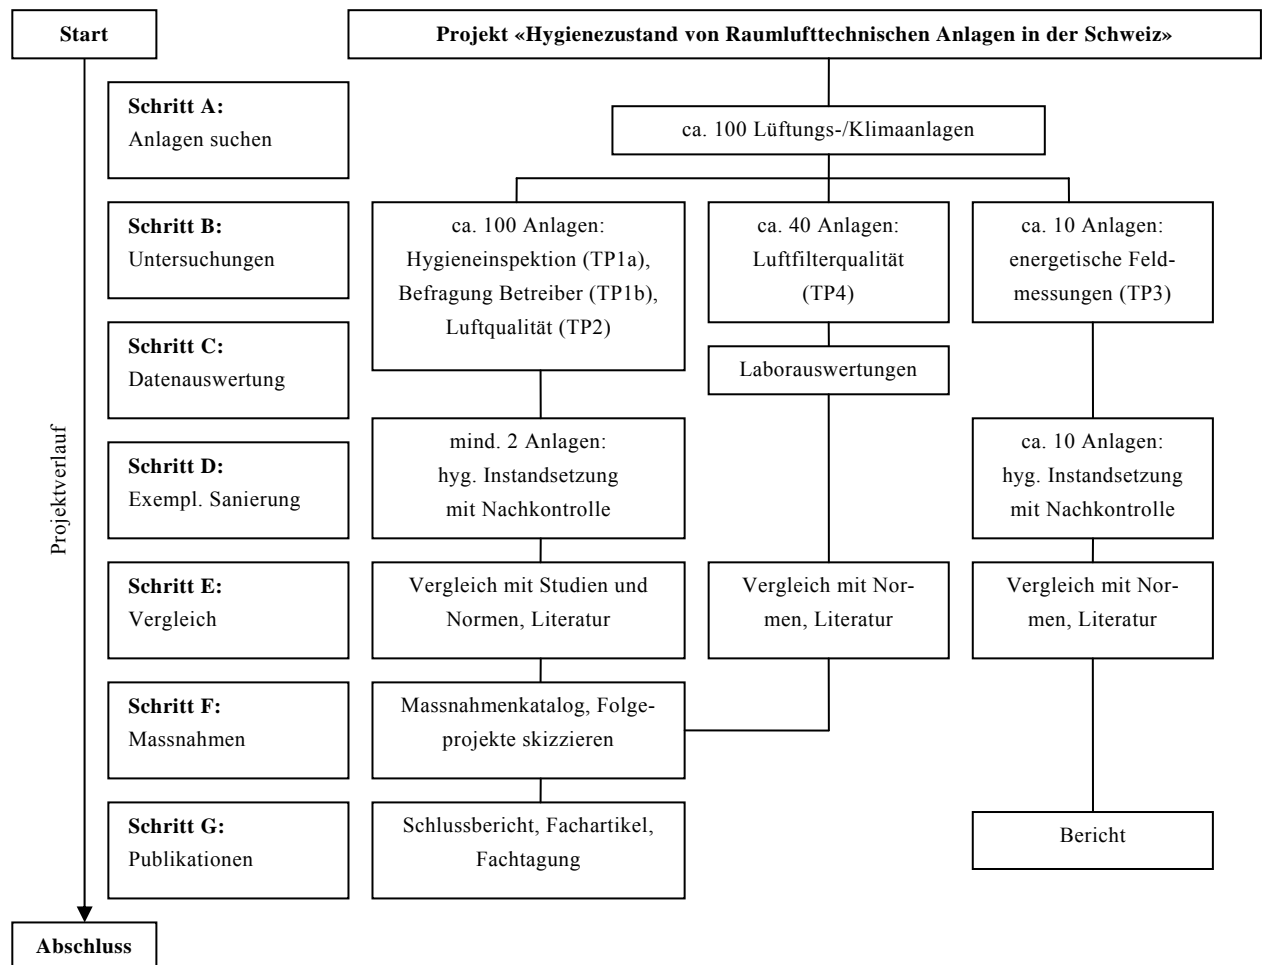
Start

Projekt «Hygienezustand von Raumlufttechnischen Anlagen in der Schweiz»

Schritt A:
Anlagen suchen

ca. 100 Lüftungs-/Klimaanlagen

Schritt B:
Untersuchungen

ca. 100 Anlagen: Hygieneinspektion (TP1a), Befragung Betreiber (TP1b), Luftqualität (TP2)

ca. 40 Anlagen: Luftfilterqualität (TP4)

ca. 10 Anlagen: energetische Feldmessungen (TP3)

Schritt C:
Datenauswertung

Laborauswertungen

Projektverlauf

Schritt D:
Exempl. Sanierung

mind. 2 Anlagen: hyg. Instandsetzung mit Nachkontrolle

ca. 10 Anlagen: hyg. Instandsetzung mit Nachkontrolle

Schritt E:
Vergleich

Vergleich mit Studien und Normen, Literatur

Vergleich mit Normen, Literatur

Vergleich mit Normen, Literatur

Schritt F:
Massnahmen

Massnahmenkatalog, Folgeprojekte skizzieren

Schritt G:
Publikationen

Schlussbericht, Fachartikel, Fachtagung

Bericht

Abschluss